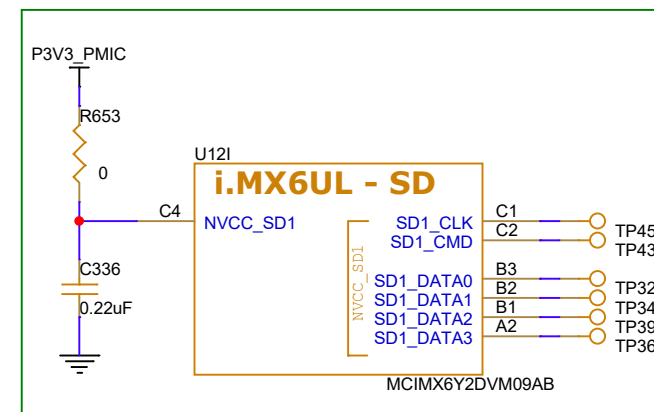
P3V3_PMIC

R653

0

C336

0.22uF

C4

U12I

i.MX6UL - SD

NVCC_SD1

NVCC_SD1

SD1_CLK
SD1_CMD

SD1_DATA0
SD1_DATA1
SD1_DATA2
SD1_DATA3

C1
C2

B3
B2
B1
A2

TP45
TP43

TP32
TP34
TP39
TP36

MCIMX6Y2DVM09AB